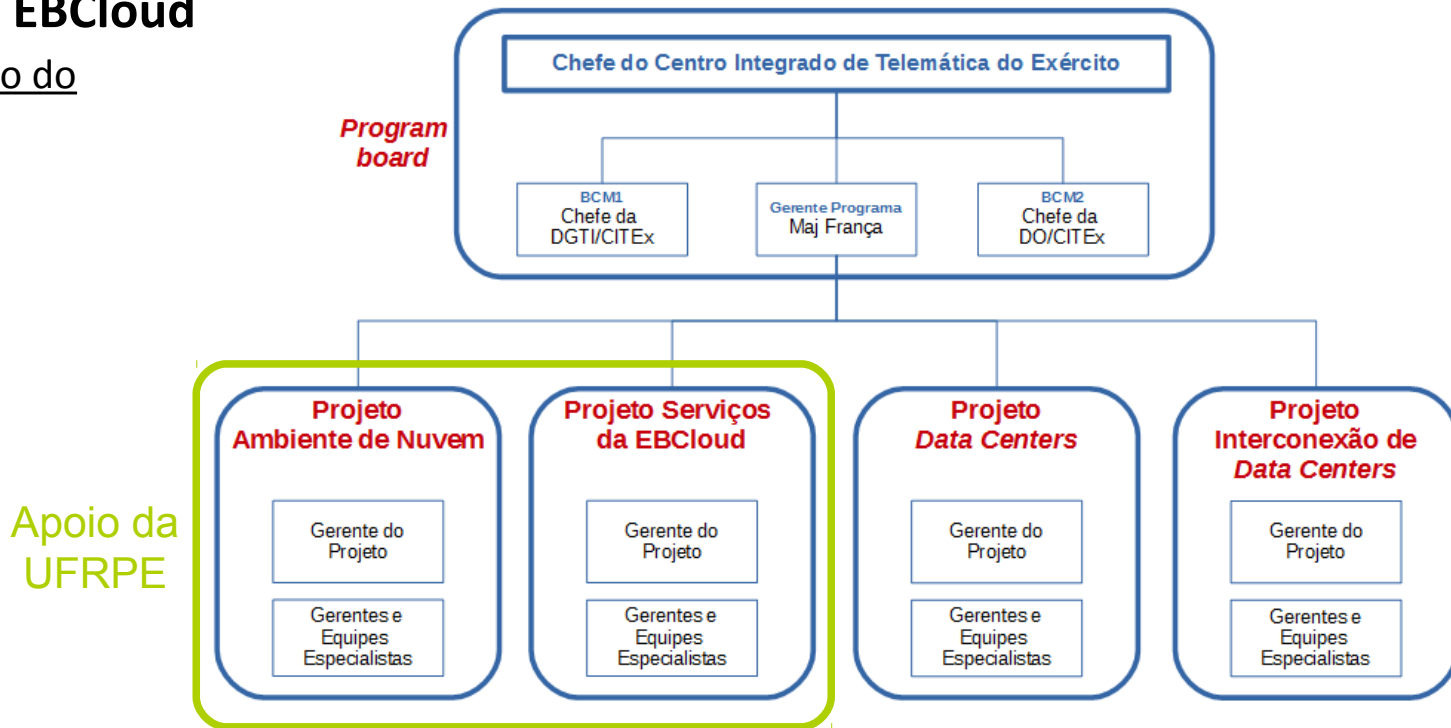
EBCloud

o do

Chefe do Centro Integrado de Telemática do Exército

Program board

BCM1
Chefe da DGTI/CITEx

Gerente Programa
Maj França

BCM2
Chefe da DO/CITEx

Apoio da UFRPE

Projeto Ambiente de Nuvem

Gerente do Projeto

Gerentes e Equipes Especialistas

Projeto Serviços da EBCloud

Gerente do Projeto

Gerentes e Equipes Especialistas

Projeto *Data Centers*

Gerente do Projeto

Gerentes e Equipes Especialistas

Projeto Interconexão de *Data Centers*

Gerente do Projeto

Gerentes e Equipes Especialistas